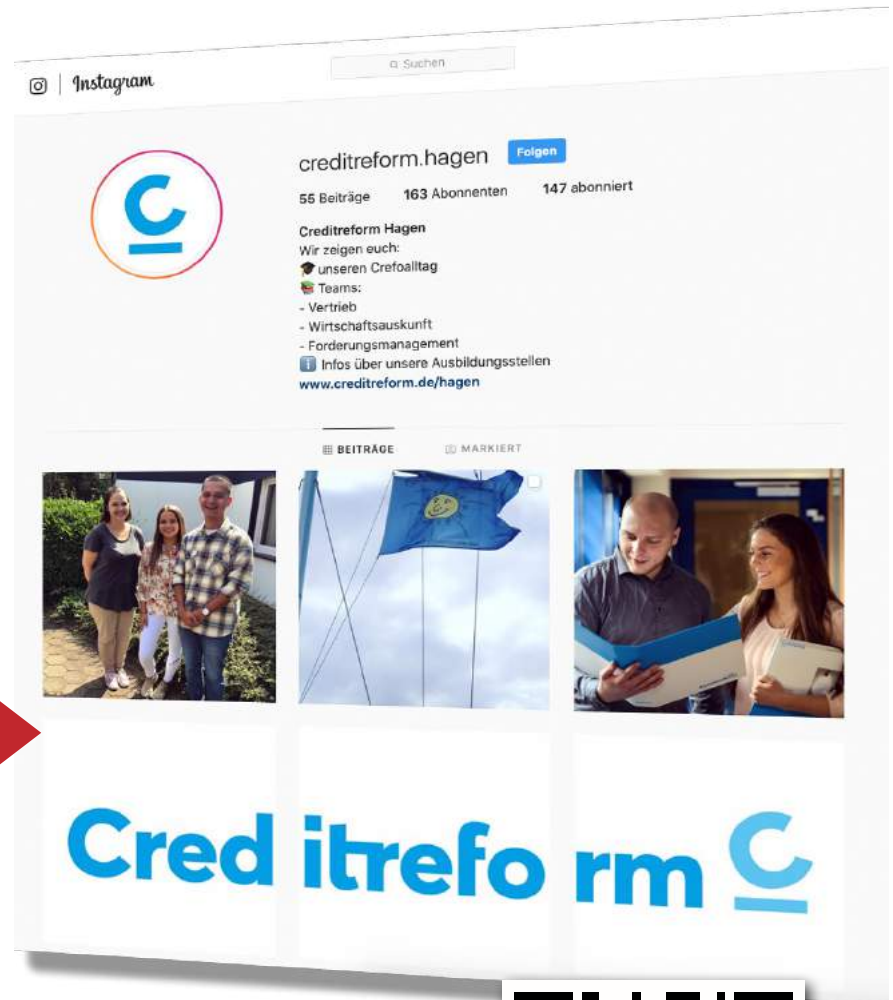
Instagram

Suchen

creditreform.hagen Folgen

55 Beiträge 163 Abonnenten 147 abonniert

Creditreform Hagen
Wir zeigen euch:
🎓 unseren Crefoalltag
📚 Teams:
- Vertrieb
- Wirtschaftsauskunft
- Forderungsmanagement
ℹ️ Infos über unsere Ausbildungsstellen
www.creditreform.de/hagen

BEITRÄGE MARKIERT

Cred itrefo rm